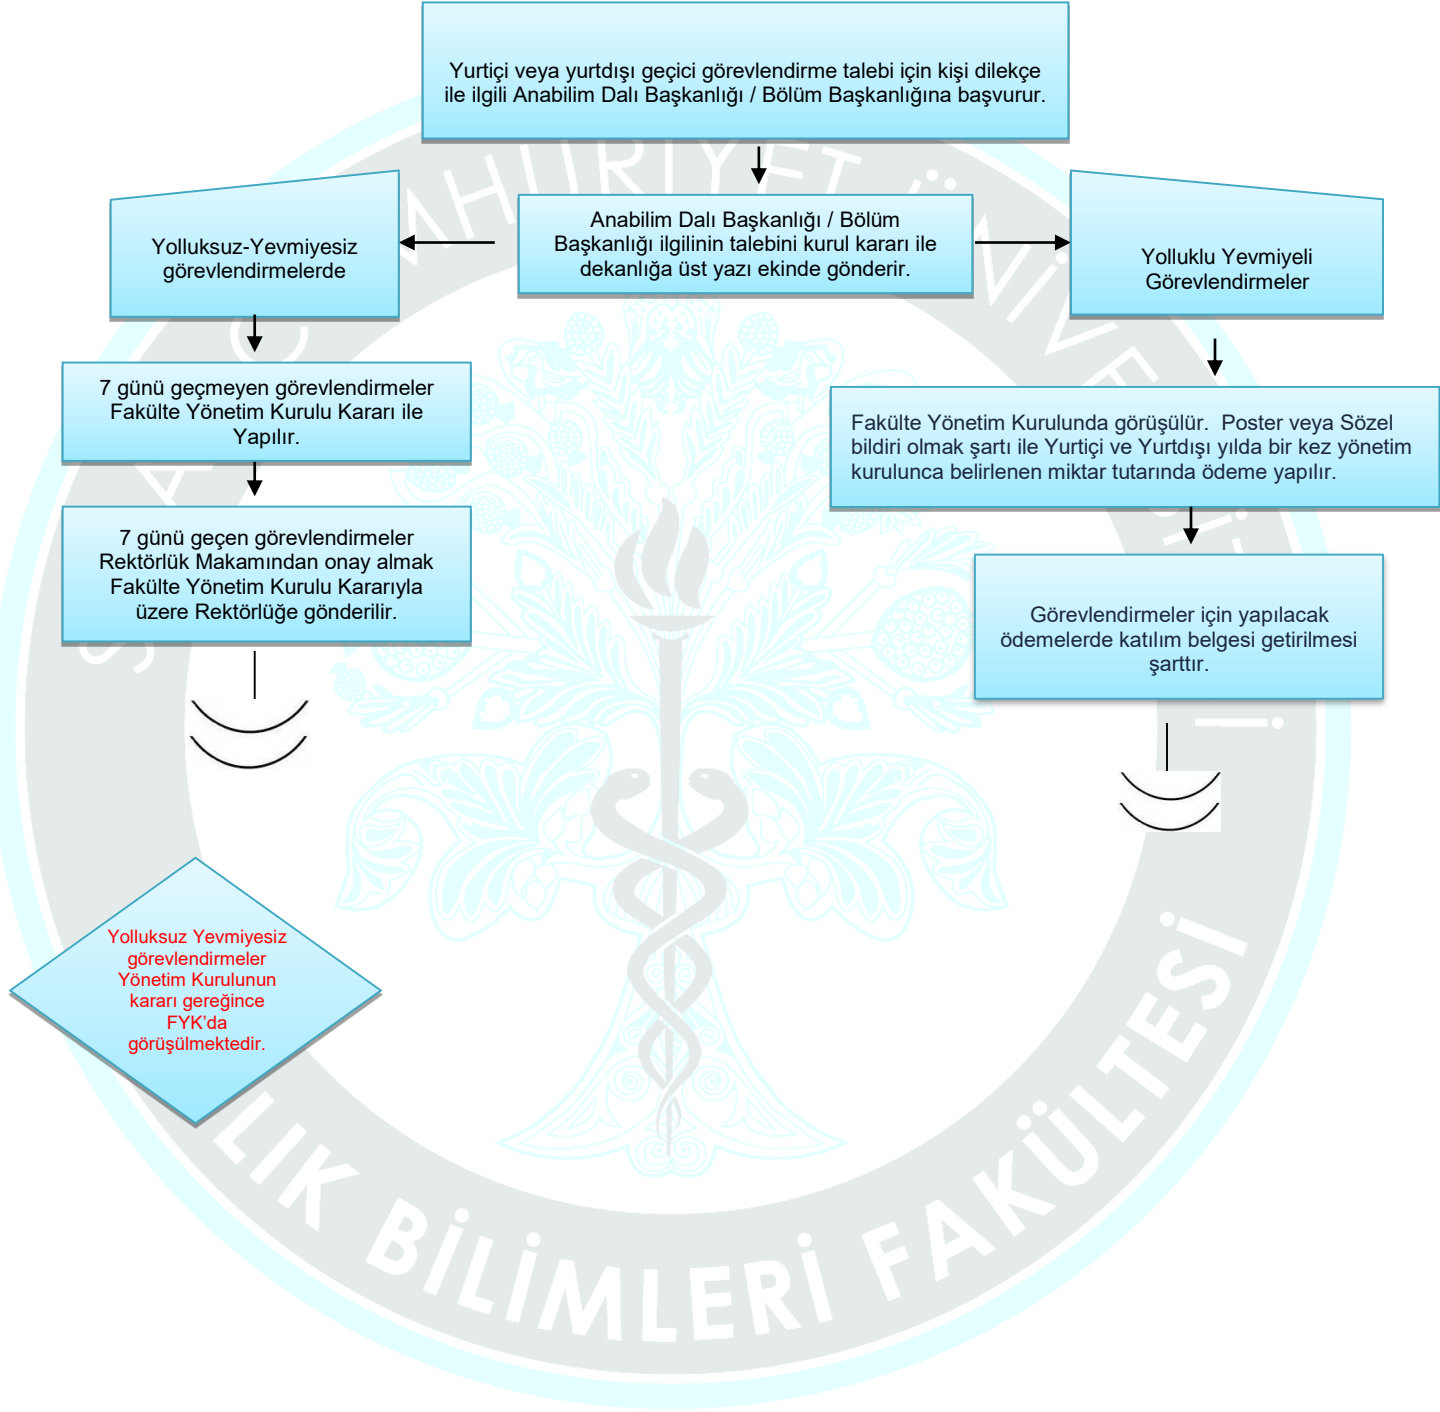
Yurtiçi veya yurtdışı geçici görevlendirme talebi için kişi dilekçe ile ilgili Anabilim Dalı Başkanlığı / Bölüm Başkanlığına başvurur.

Anabilim Dalı Başkanlığı / Bölüm Başkanlığı ilgilinin talebini kurul kararı ile dekanlığa üst yazı ekinde gönderir.

Yolluksuz-Yevmiyesiz görevlendirmelerde

Yolluklu Yevmiyeli Görevlendirmeler

7 günü geçmeyen görevlendirmeler Fakülte Yönetim Kurulu Kararı ile Yapılır.

Fakülte Yönetim Kurulunda görüşülür. Poster veya Sözel bildiri olmak şartı ile Yurtiçi ve Yurtdışı yılda bir kez yönetim kurulunca belirlenen miktar tutarında ödeme yapılır.

7 günü geçen görevlendirmeler Rektörlük Makamından onay almak Fakülte Yönetim Kurulu Kararıyla üzere Rektörlüğe gönderilir.

Görevlendirmeler için yapılacak ödemelerde katılım belgesi getirilmesi şarttır.

Yolluksuz Yevmiyesiz görevlendirmeler Yönetim Kurulunun kararı gereğince FYK'da görüşülmektedir.

CUMHURİYET ÜNİVERSİTESİ SAĞLIK BİLİMLERİ FAKÜLTESİ